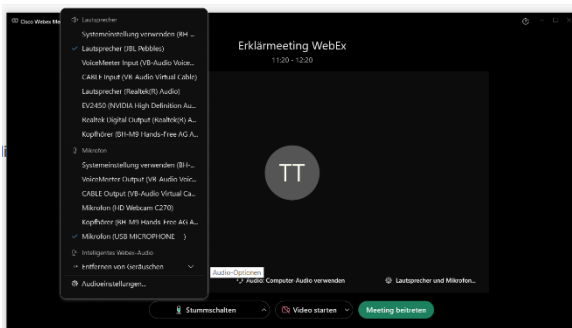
Cisco Webex Me

Lautsprecher
Systemeinstellung verwenden (BH ...
✓ Lautsprecher (JBL Pebbles)
VoiceMeeter Input (VB-Audio Voice...
CABLE Input (VB-Audio Virtual Cable)
Lautsprecher (Realtek(R) Audio)
EV2450 (NVIDIA High Definition Au...
Realtek Digital Output (Realtek(R) A...
Kopfhörer (BH-M9 Hands-Free AG A...

Mikrofon
Systemeinstellung verwenden (BH-...
VoiceMeeter Output (VB-Audio Voic...
CABLE Output (VB-Audio Virtual Ca...
Mikrofon (HD Webcam C270)
Kopfhörer (BH-M9 Hands-Free AG A...
✓ Mikrofon (USB MICROPHONE )

Intelligentes Webex-Audio
Entfernen von Geräuschen

Audioeinstellungen...

Erklärmeeting WebEx
11:20 - 12:20

TT

Audio-Optionen
Audio: Computer-Audio verwenden
Lautsprecher und Mikrofon...

Stummschalten
Video starten
Meeting beitreten